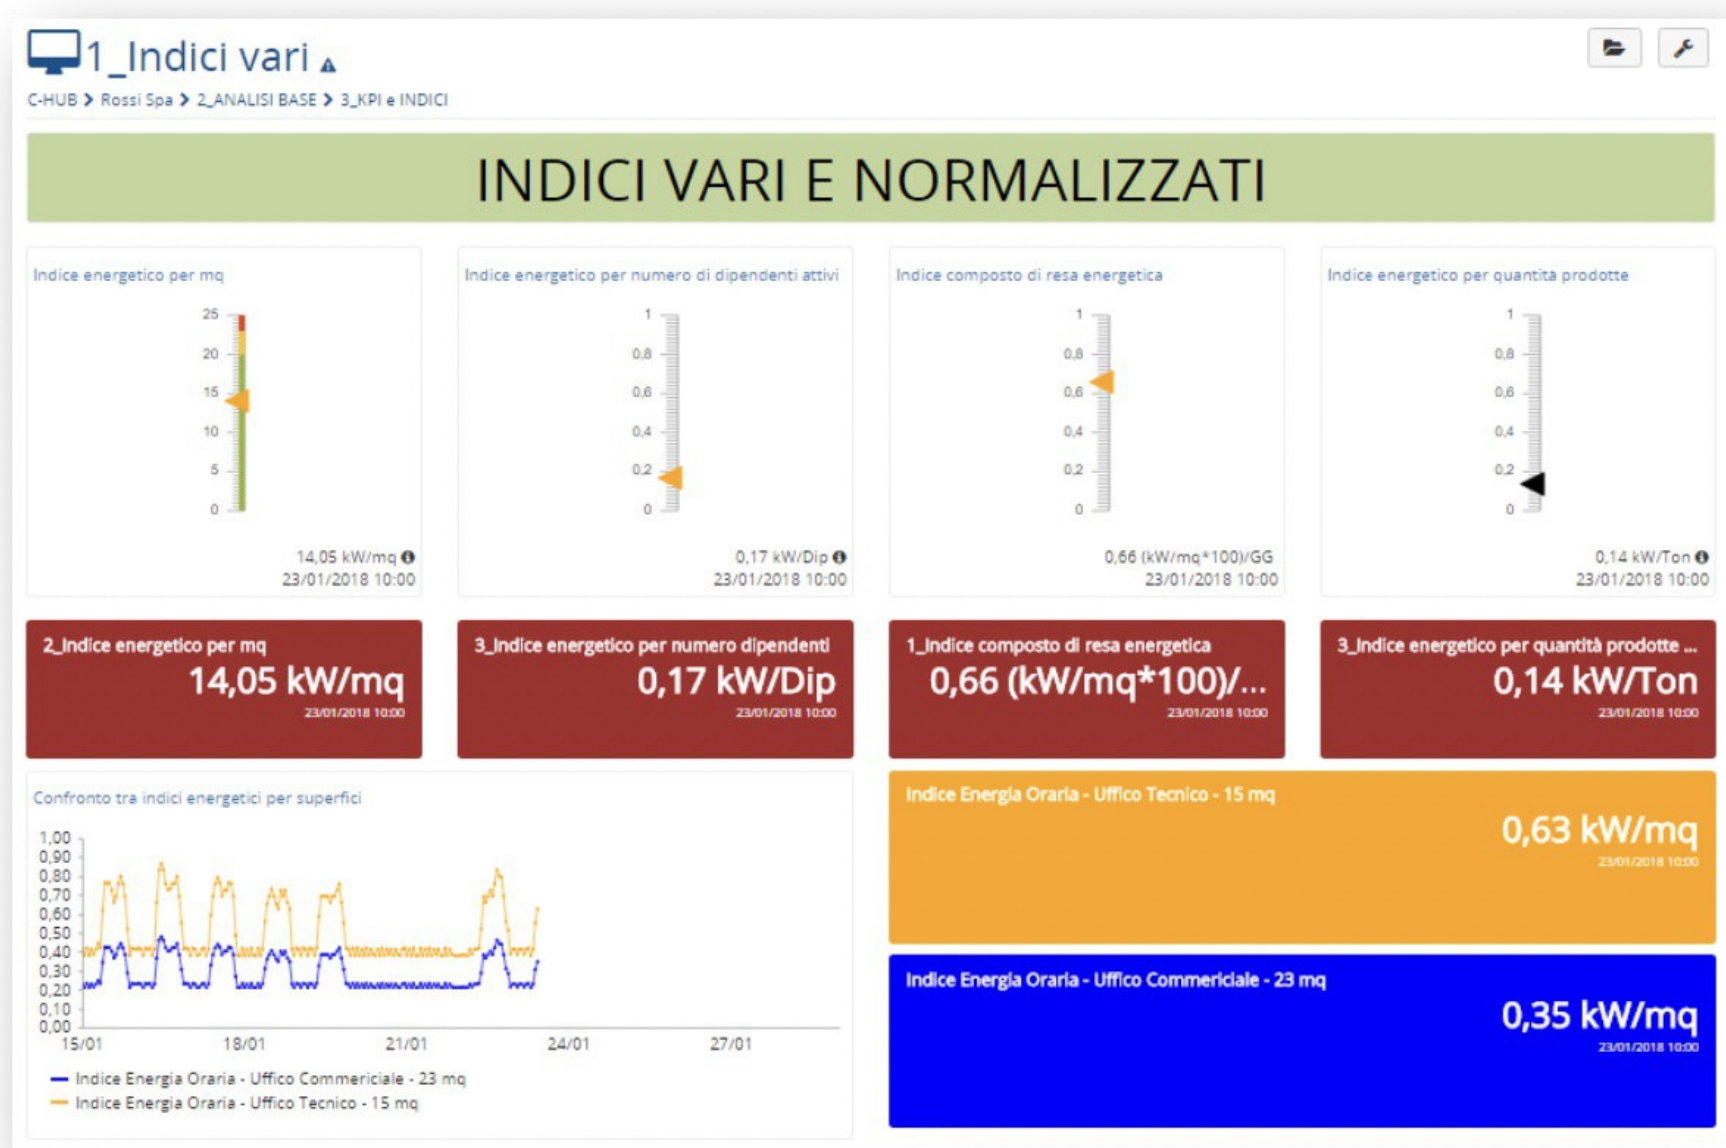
1_Indici vari

C-HUB > Rossi Spa > 2_ANALISI BASE > 3_KPI e INDICI

INDICI VARI E NORMALIZZATI

Indice energetico per mq

25
20
15
10
5
0

14,05 kW/mq
23/01/2018 10:00

Indice energetico per numero di dipendenti attivi

1
0,8
0,6
0,4
0,2
0

0,17 kW/Dip
23/01/2018 10:00

Indice composto di resa energetica

1
0,8
0,6
0,4
0,2
0

0,66 (kW/mq*100)/GG
23/01/2018 10:00

Indice energetico per quantità prodotte

1
0,8
0,6
0,4
0,2
0

0,14 kW/Ton
23/01/2018 10:00

2_Indice energetico per mq
14,05 kW/mq
23/01/2018 10:00

3_Indice energetico per numero dipendenti
0,17 kW/Dip
23/01/2018 10:00

1_Indice composto di resa energetica
0,66 (kW/mq*100)/...
23/01/2018 10:00

3_Indice energetico per quantità prodotte ...
0,14 kW/Ton
23/01/2018 10:00

Confronto tra indici energetici per superfici

1,00
0,90
0,80
0,70
0,60
0,50
0,40
0,30
0,20
0,10
0,00

15/01 18/01 21/01 24/01 27/01

Indice Energia Oraria - Uffico Commerciale - 23 mq
Indice Energia Oraria - Uffico Tecnico - 15 mq

Indice Energia Oraria - Uffico Tecnico - 15 mq
0,63 kW/mq
23/01/2018 10:00

Indice Energia Oraria - Uffico Commerciale - 23 mq
0,35 kW/mq
23/01/2018 10:00